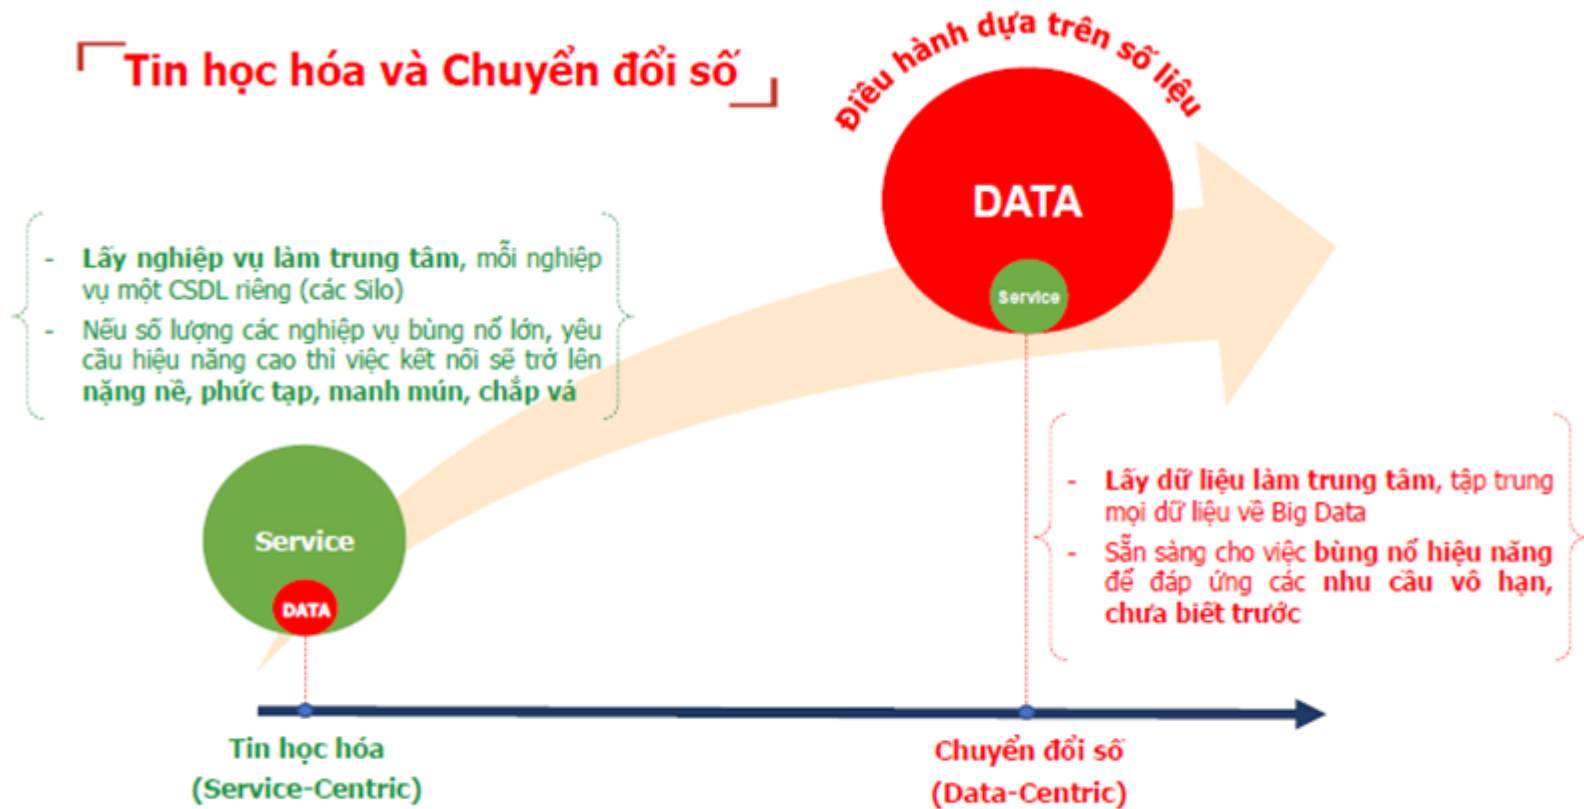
Tin học hóa và Chuyển đổi số

Điều hành dựa trên số liệu

DATA

Service

- Lấy nghiệp vụ làm trung tâm, mỗi nghiệp vụ một CSDL riêng (các Silo)
- Nếu số lượng các nghiệp vụ bùng nổ lớn, yêu cầu hiệu năng cao thì việc kết nối sẽ trở lên nặng nề, phức tạp, manh mún, chắp vá

Service

DATA

- Lấy dữ liệu làm trung tâm, tập trung mọi dữ liệu về Big Data
- Sẵn sàng cho việc bùng nổ hiệu năng để đáp ứng các nhu cầu vô hạn, chưa biết trước

Tin học hóa
(Service-Centric)

Chuyển đổi số
(Data-Centric)